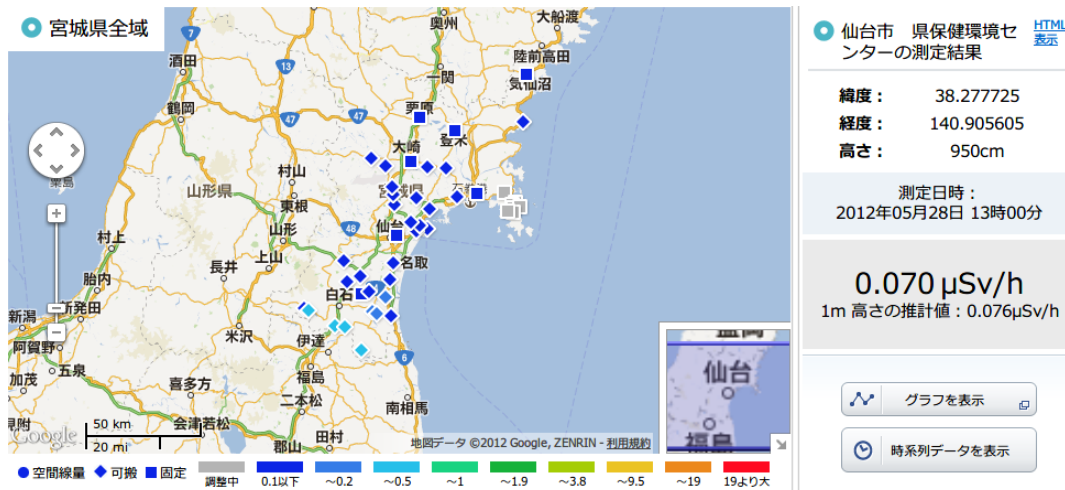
宮城県全域

奥州
大船渡
陸前高田
酒田
一関
気仙沼
鶴岡
栗原
登米
大崎
村山
山形県
東根
寒河江
石巻
天童
山形
仙台
村上
上山
長井
名取
胎内
白石
新発田
新潟
米沢
阿賀野
伊達
加茂
五泉
喜多方
福島
二本松
南相馬
会津若松
郡山
田村
50 km
20 mi
Google
地図データ ©2012 Google, ZENRIN - 利用規約
仙台
福島

● 空間線量 ◆ 可搬 ■ 固定 調整中 0.1以下 ~0.2 ~0.5 ~1 ~1.9 ~3.8 ~9.5 ~19 19より大

仙台市　県保健環境センターの測定結果
HTML表示

| 緯度： | 38.277725 |
|---|---|
| 経度： | 140.905605 |
| 高さ： | 950cm |

測定日時：
2012年05月28日 13時00分

0.070 μSv/h
1m 高さの推計値：0.076μSv/h

グラフを表示

時系列データを表示